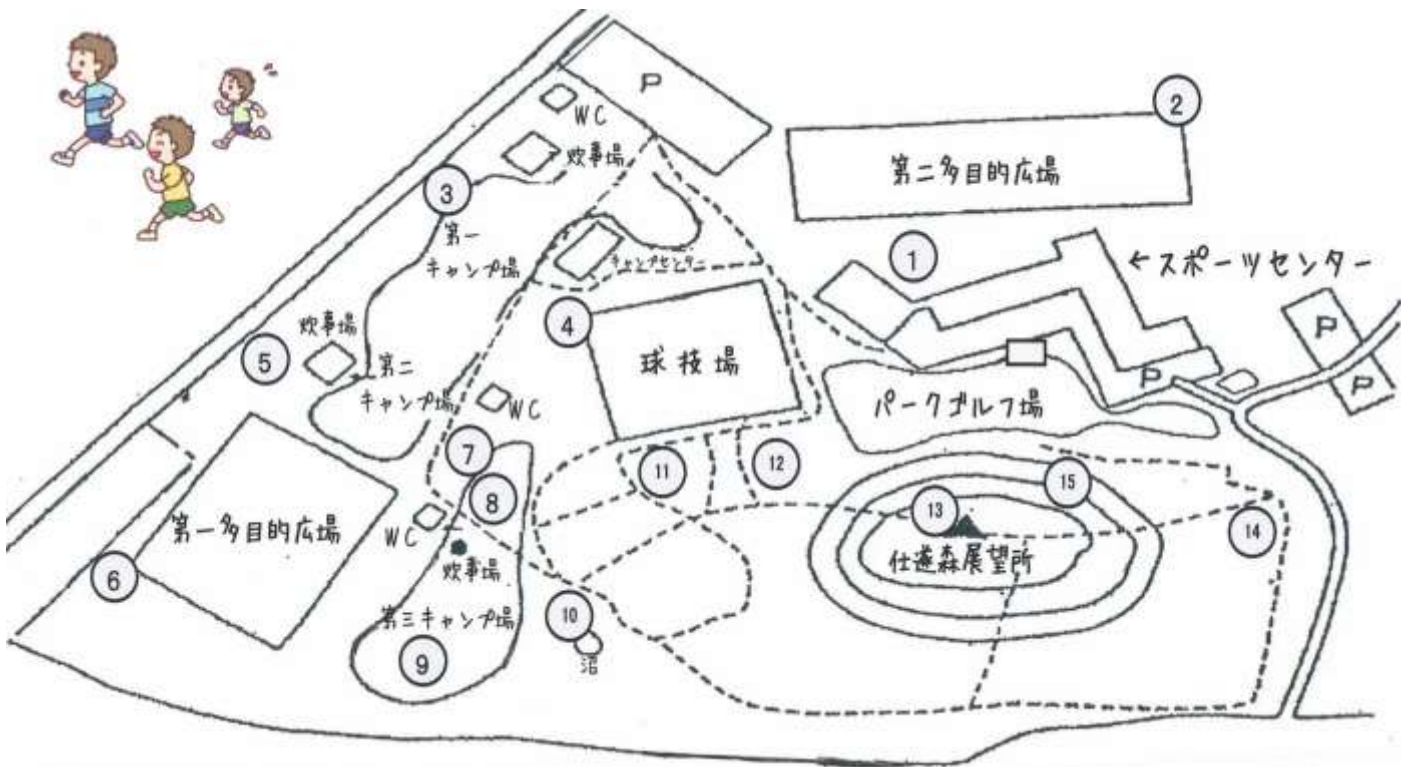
P

WC

炊事場

3

第一キャンプ場

キャンプセンター

2

第二多目的広場

1

←スポーツセンター

P

P

P

4

球技場

炊事場

5

第二キャンプ場

WC

パークゴルフ場

7

8

11

12

15

13

仕遂森展望所

14

第一多目的広場

WC

炊事場

6

第三キャンプ場

10

沼

9